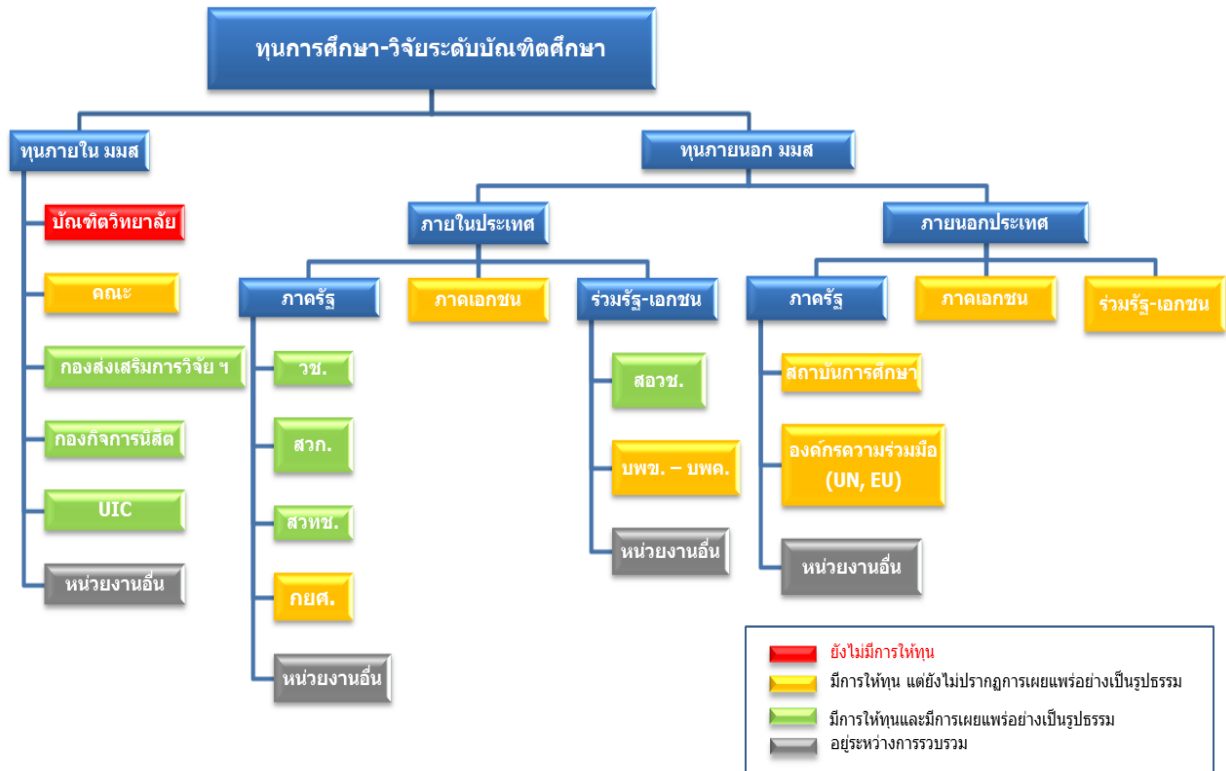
ทุนการศึกษา-วิจัยระดับบัณฑิตศึกษา

ทุนภายใน มมส

บัณฑิตวิทยาลัย

คณะ

กองส่งเสริมการวิจัย ฯ

กองกิจการนิสิต

UIC

หน่วยงานอื่น

ทุนภายนอก มมส

ภายในประเทศ

ภาครัฐ

วช.

สวก.

สวทช.

กยศ.

หน่วยงานอื่น

ภาคเอกชน

ร่วมรัฐ-เอกชน

สอวช.

บพข. – บพค.

หน่วยงานอื่น

ภายนอกประเทศ

ภาครัฐ

สถาบันการศึกษา

องค์กรความร่วมมือ (UN, EU)

หน่วยงานอื่น

ภาคเอกชน

ร่วมรัฐ-เอกชน

ยังไม่มีการให้ทุน

มีการให้ทุน แต่ยังไม่ปรากฏการเผยแพร่อย่างเป็นรูปธรรม

มีการให้ทุนและมีการเผยแพร่อย่างเป็นรูปธรรม

อยู่ระหว่างการรวบรวม